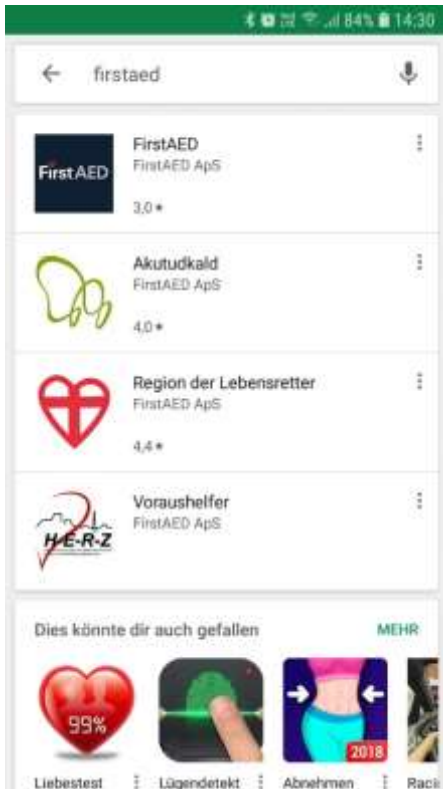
84% 14:30

firstaed

FirstAED
FirstAED
FirstAED ApS
3,0 ★

Akutudkald
FirstAED ApS
4,0 ★

Region der Lebensretter
FirstAED ApS
4,4 ★

H-E-R-Z
Voraushelfer
FirstAED ApS

Dies könnte dir auch gefallen
MEHR

99%
Liebestest

Lügendetekt

2018
Abnehmen

Raci